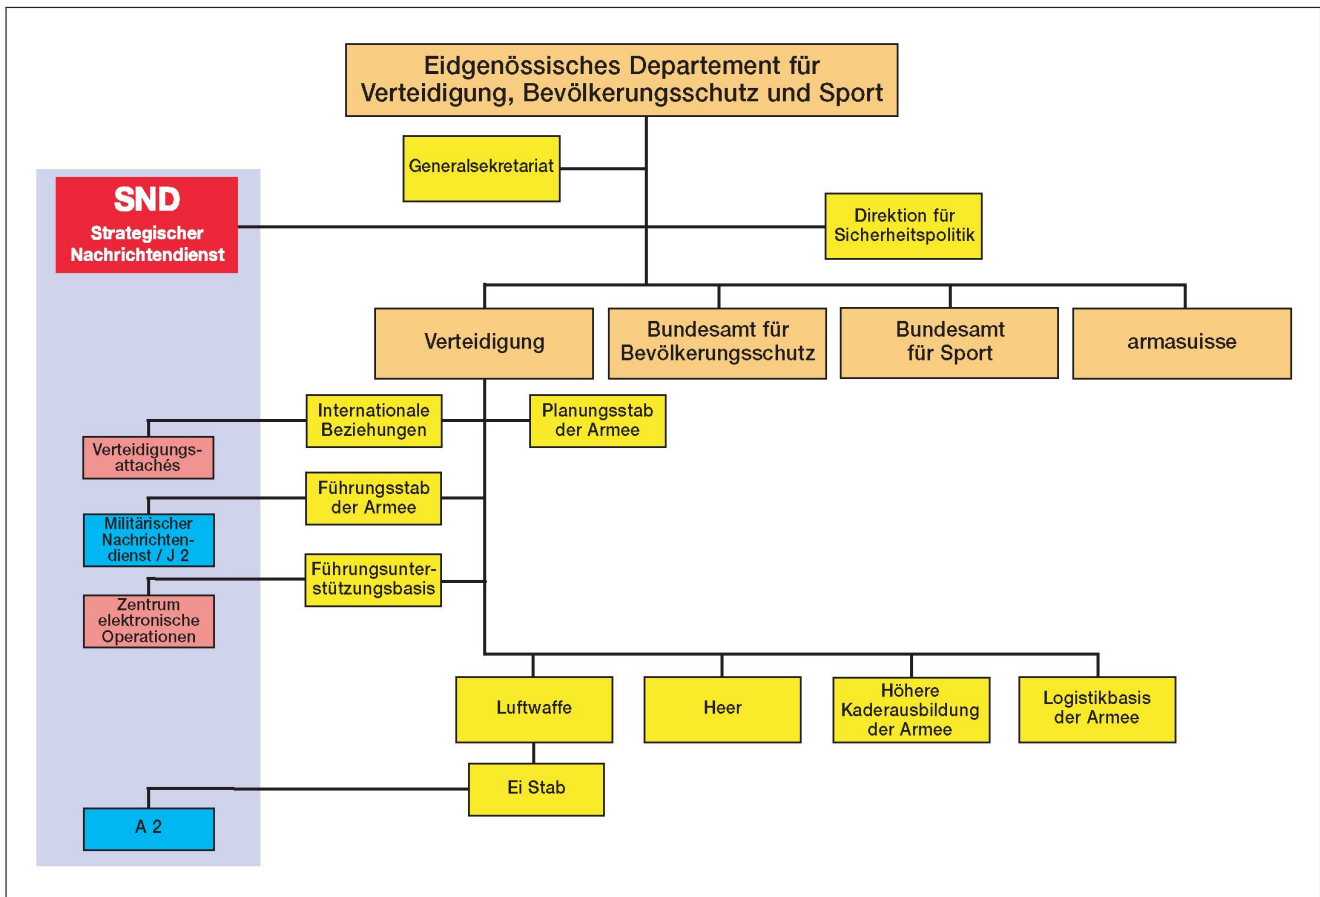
Eidgenössisches Departement für Verteidigung, Bevölkerungsschutz und Sport

Generalsekretariat

SND
Strategischer Nachrichtendienst

Direktion für Sicherheitspolitik

Verteidigung

Bundesamt für Bevölkerungsschutz

Bundesamt für Sport

armasuisse

Internationale Beziehungen

Planungsstab der Armee

Verteidigungsattachés

Führungsstab der Armee

Militärischer Nachrichtendienst / J 2

Führungsunterstützungsbasis

Zentrum elektronische Operationen

Luftwaffe

Heer

Höhere Kaderausbildung der Armee

Logistikbasis der Armee

Ei Stab

A 2